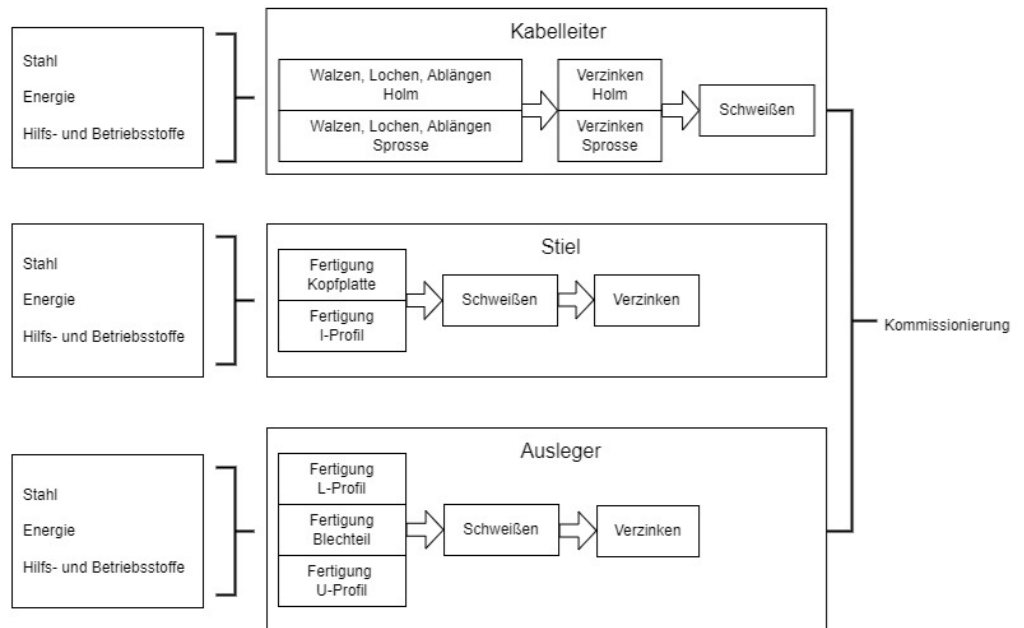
Stahl
Energie
Hilfs- und Betriebsstoffe

Kabelleiter

Walzen, Lochen, Ablängen Holm

Walzen, Lochen, Ablängen Sprosse

Verzinken Holm

Verzinken Sprosse

Schweißen

Stahl
Energie
Hilfs- und Betriebsstoffe

Stiel

Fertigung Kopfplatte

Fertigung I-Profil

Schweißen

Verzinken

Kommissionierung

Stahl
Energie
Hilfs- und Betriebsstoffe

Ausleger

Fertigung L-Profil

Fertigung Blechteil

Fertigung U-Profil

Schweißen

Verzinken